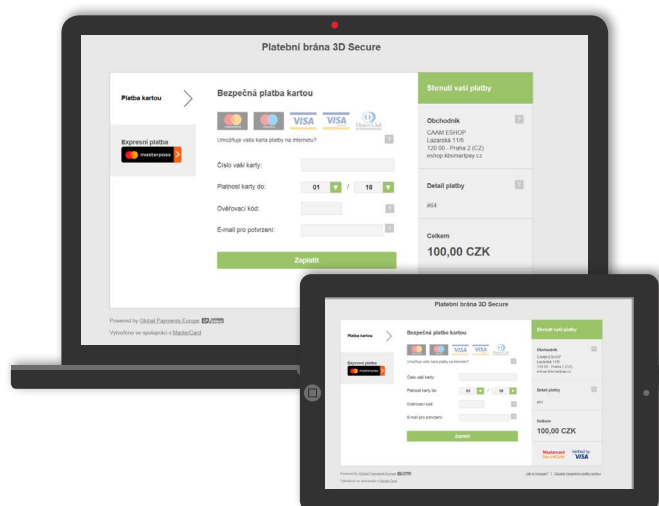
Platební brána 3D Secure

Platba kartou

Expresní platba

masterpass

Bezpečná platba kartou

VISA VISA

Umožňuje vaše karta platby na internetu?

Číslo vaší karty:

Platnost karty do: 01 / 18

Ověřovací kód:

E-mail pro potvrzení:

Zaplatit

Shrnutí vaší platby

Obchodník

CAAM ESHOP
Lazarská 11/6
120 00 - Praha 2 (CZ)
eshop.kbsmartpay.cz

Detail platby

#64

Celkem

100,00 CZK

Powered by Global Payments Europe

Vytvořeno ve spolupráci s MasterCard

Platební brána 3D Secure

Platba kartou

Expresní platba

masterpass

Bezpečná platba kartou

VISA VISA

Umožňuje vaše karta platby na internetu?

Číslo vaší karty:

Platnost karty do: 01 / 18

Ověřovací kód:

E-mail pro potvrzení:

Zaplatit

Shrnutí vaší platby

Obchodník

CAAM ESHOP
Lazarská 11/6
120 00 - Praha 2 (CZ)
eshop.kbsmartpay.cz

Detail platby

#64

Celkem

100,00 CZK

Mastercard SecureCode

Verified by VISA

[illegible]